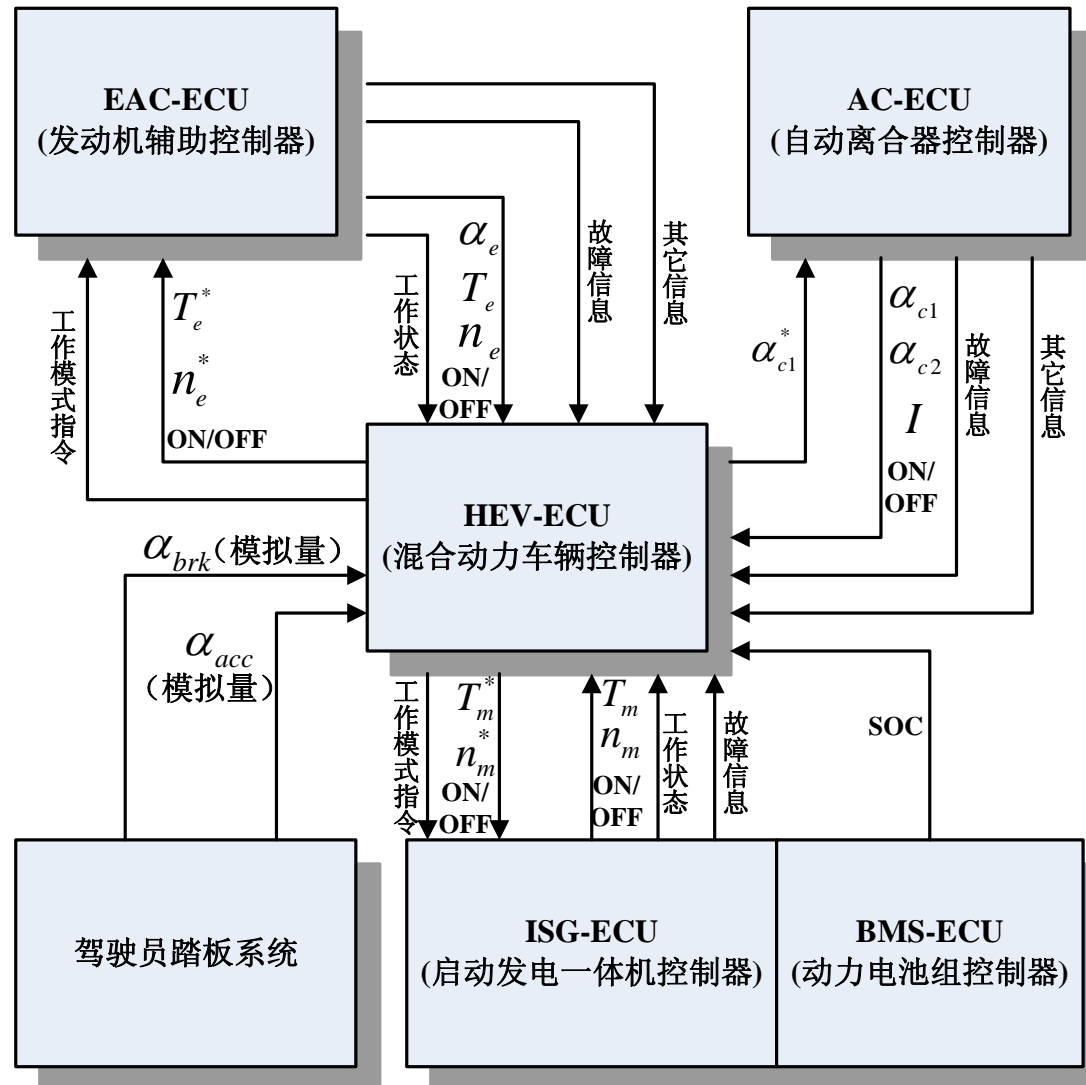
EAC-ECU
(发动机辅助控制器)

AC-ECU
(自动离合器控制器)

工作模式指令

$T_e^*$
$n_e^*$
ON/OFF

工作状态

$\alpha_e$
$T_e$
$n_e$
ON/OFF

故障信息

其它信息

$\alpha_{c1}^*$

$\alpha_{c1}$
$\alpha_{c2}$
$I$
ON/OFF

故障信息

其它信息

HEV-ECU
(混合动力车辆控制器)

$\alpha_{brk}$(模拟量)

$\alpha_{acc}$
(模拟量)

工作模式指令

$T_m^*$
$n_m^*$
ON/OFF

$T_m$
$n_m$
ON/OFF

工作状态

故障信息

SOC

驾驶员踏板系统

ISG-ECU
(启动发电一体机控制器)

BMS-ECU
(动力电池组控制器)